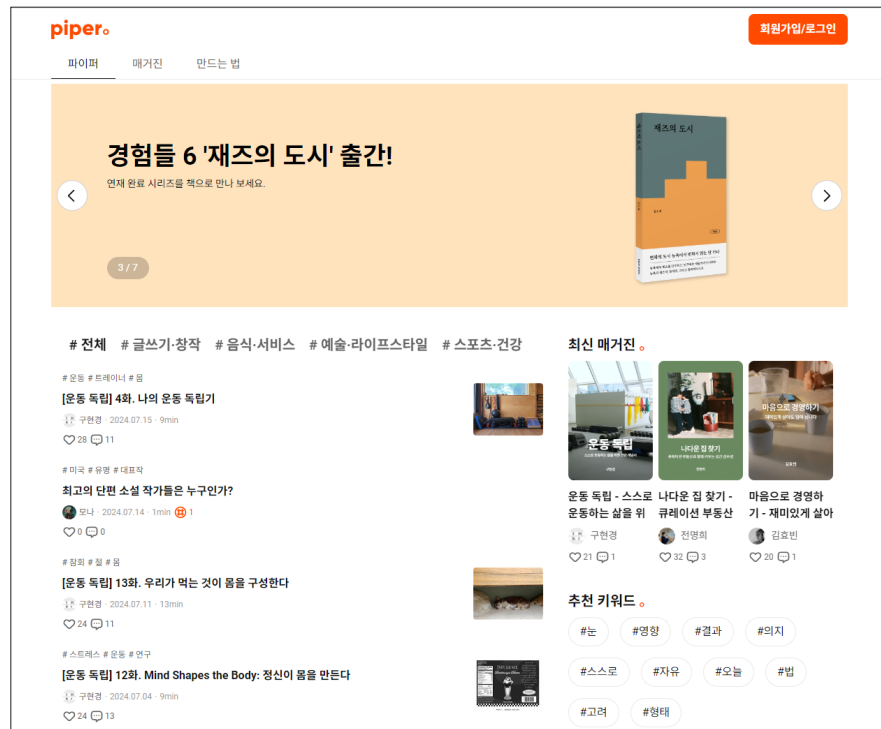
piper.

회원가입/로그인

파이퍼 매거진 만드는 법

경험들 6 '재즈의 도시' 출간!

연재 완료 시리즈를 책으로 만나 보세요.

3 / 7

재즈의 도시

# 전체 # 글쓰기·창작 # 음식·서비스 # 예술·라이프스타일 # 스포츠·건강

# 운동 # 트레이너 # 몸

[운동 독립] 4화. 나의 운동 독립기

구현경 · 2024.07.15 · 9min

28 11

# 미국 # 유명 # 대표작

최고의 단편 소설 작가들은 누구인가?

모나 · 2024.07.14 · 1min 1

0 0

# 참외 # 철 # 몸

[운동 독립] 13화. 우리가 먹는 것이 몸을 구성한다

구현경 · 2024.07.11 · 13min

24 11

# 스트레스 # 운동 # 연구

[운동 독립] 12화. Mind Shapes the Body: 정신이 몸을 만든다

구현경 · 2024.07.04 · 9min

24 13

최신 매거진 .

운동 독립

나다운 집 찾기

마음으로 경영하기

운동 독립 - 스스로 운동하는 삶을 위

구현경

21 1

나다운 집 찾기 - 큐레이션 부동산

전명희

32 3

마음으로 경영하기 - 재미있게 살아

김효빈

20 1

추천 키워드 .

#눈 #영향 #결과 #의지

#스스로 #자유 #오늘 #법

#고려 #형태